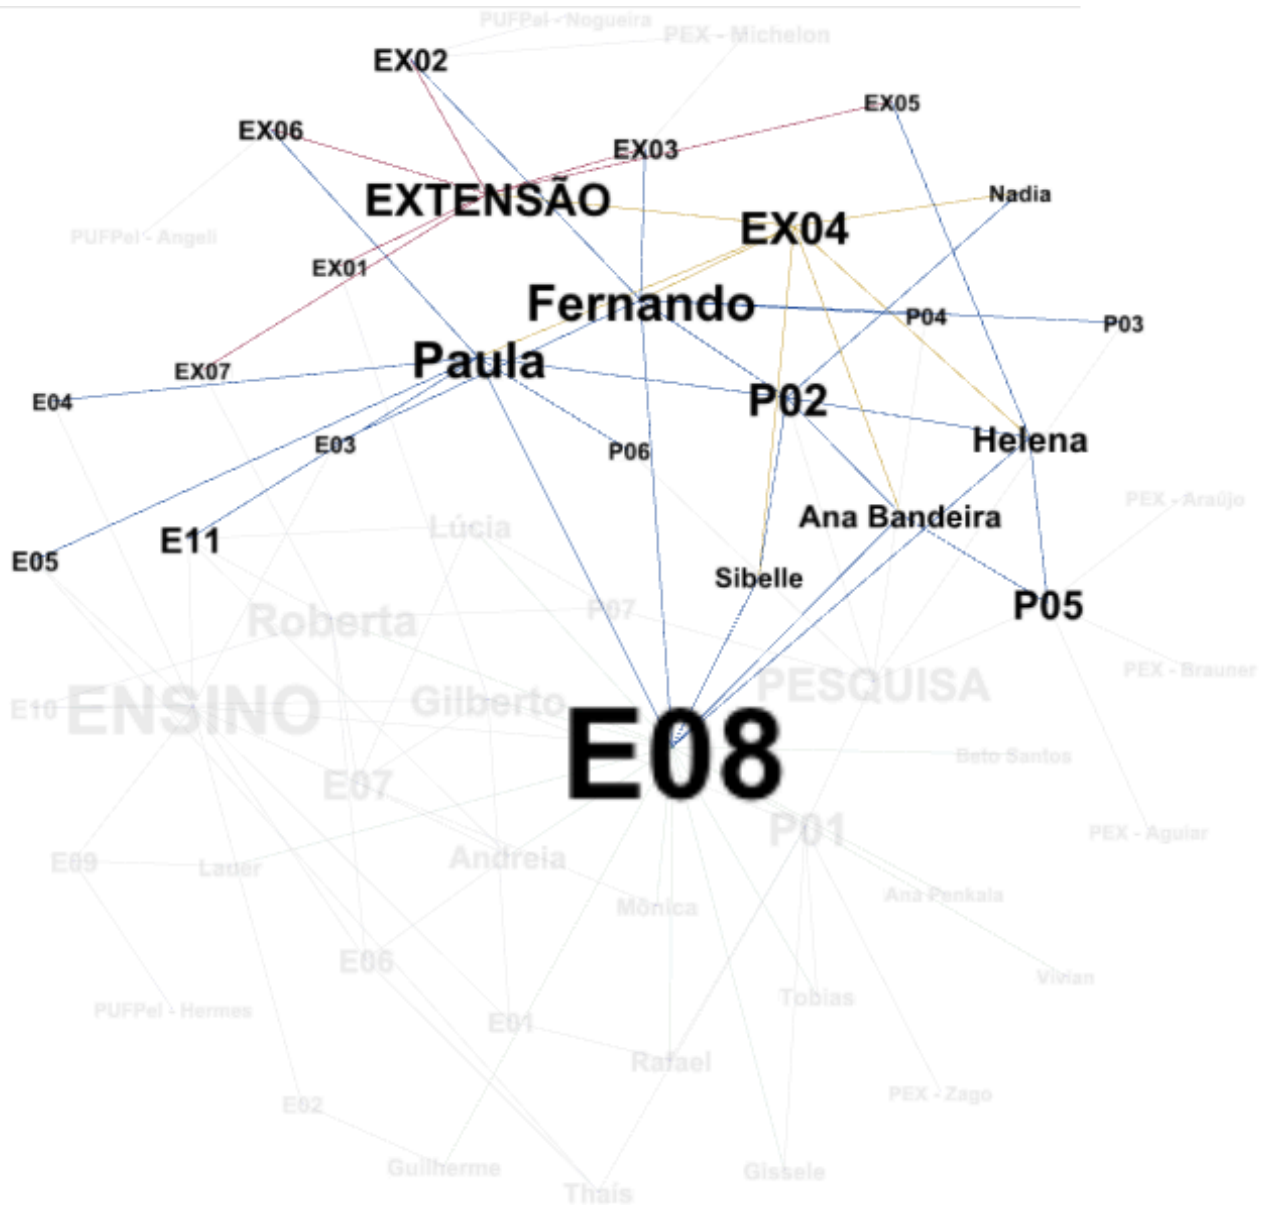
PUFPel - Nogueira
PEX - Michelon
EX02
EX05
EX06
EX03
EXTENSÃO
Nadia
EX04
PUFPel - Angeli
EX01
Fernando
P04
P03
EX07
Paula
E04
P02
E03
P06
Helena
PEX - Araújo
Lúcia
Ana Bandeira
E11
E05
Sibelle
P05
Roberta
P07
PEX - Brauner
E10
ENSINO
Gilberto
PESQUISA
E08
Beto Santos
E07
P01
PEX - Aguiar
E09
Lauer
Andreia
Ana Penkala
Mônica
E06
Vivian
PUFPel - Hermes
Tobias
E01
Rafael
PEX - Zago
E02
Guilherme
Gissele
Thaís